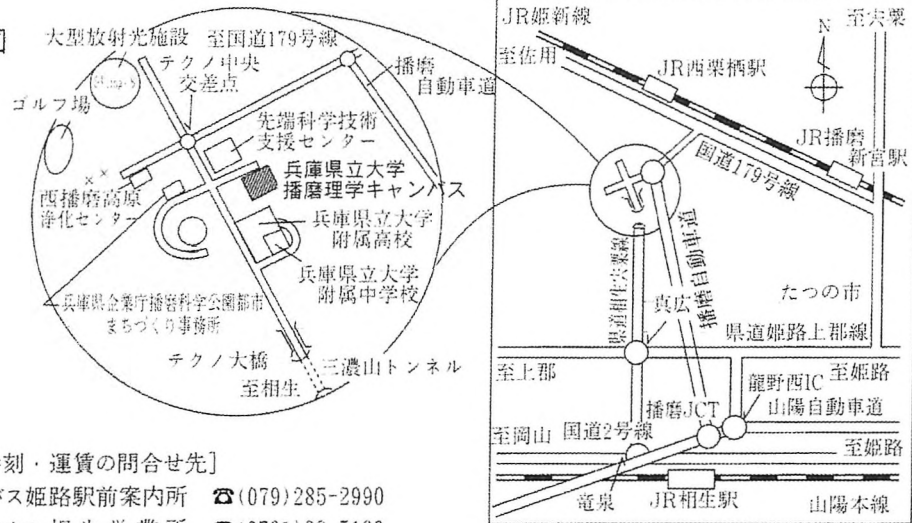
図

大型放射光施設　至国道179号線

テクノ中央交差点

播磨自動車道

ゴルフ場

先端科学技術支援センター

兵庫県立大学
播磨理学キャンパス

西播磨高原浄化センター

兵庫県立大学附属高校

兵庫県立大学附属中学校

兵庫県企業庁播磨科学公園都市まちづくり事務所

テクノ大橋

三濃山トンネル

至相生

JR姫新線

至佐用

JR西栗栖駅

N

至宍粟

JR播磨新宮駅

国道179号線

播磨自動車道

県道相生宍粟線

真広

たつの市

県道姫路上郡線

至上郡

龍野西IC

至姫路

山陽自動車道

播磨JCT

至岡山　国道2号線

至姫路

竜泉

JR相生駅

山陽本線

[時刻・運賃の問合せ先]
バス姫路駅前案内所　☎(079)285-2990
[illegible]